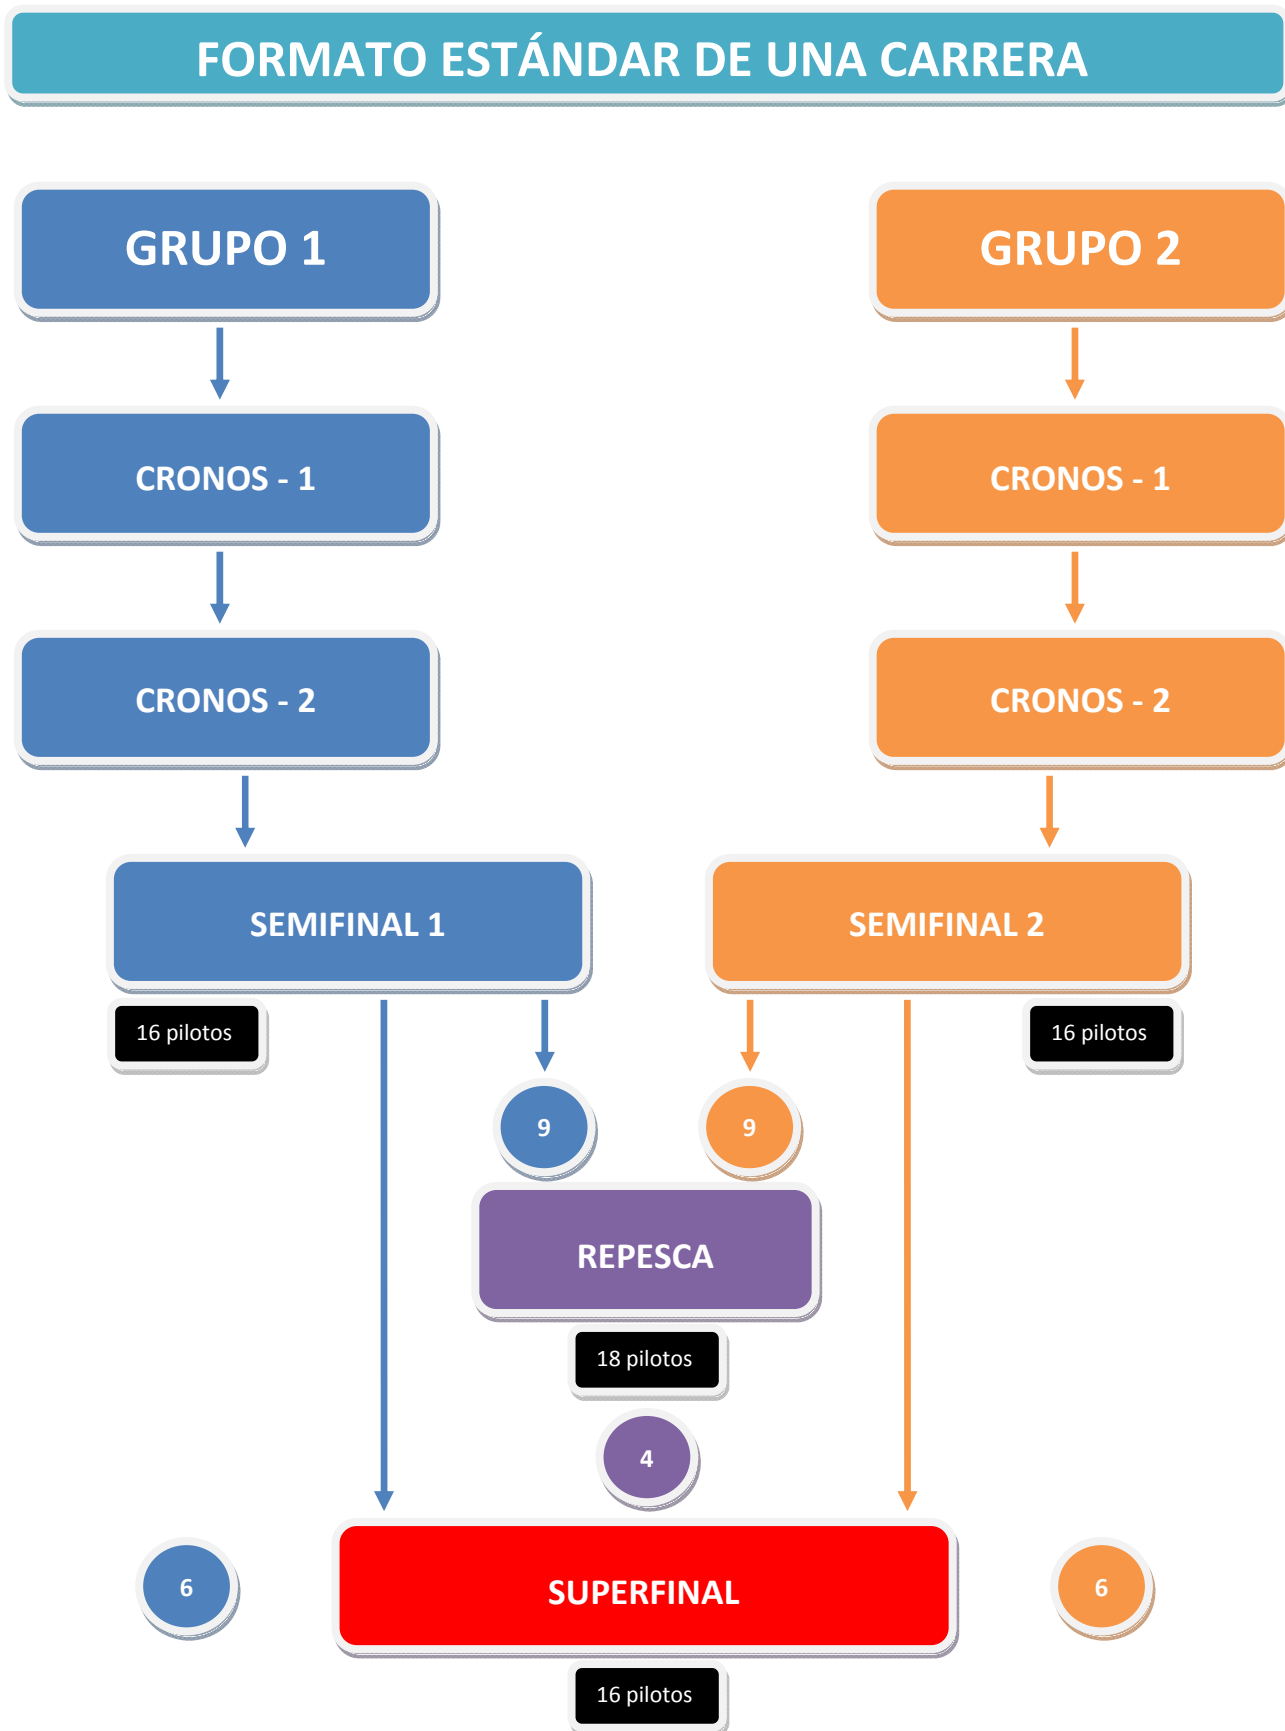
FORMATO ESTÁNDAR DE UNA CARRERA

GRUPO 1

GRUPO 2

CRONOS - 1

CRONOS - 1

CRONOS - 2

CRONOS - 2

SEMIFINAL 1

SEMIFINAL 2

16 pilotos

16 pilotos

9

9

REPESCA

18 pilotos

4

6

SUPERFINAL

6

16 pilotos